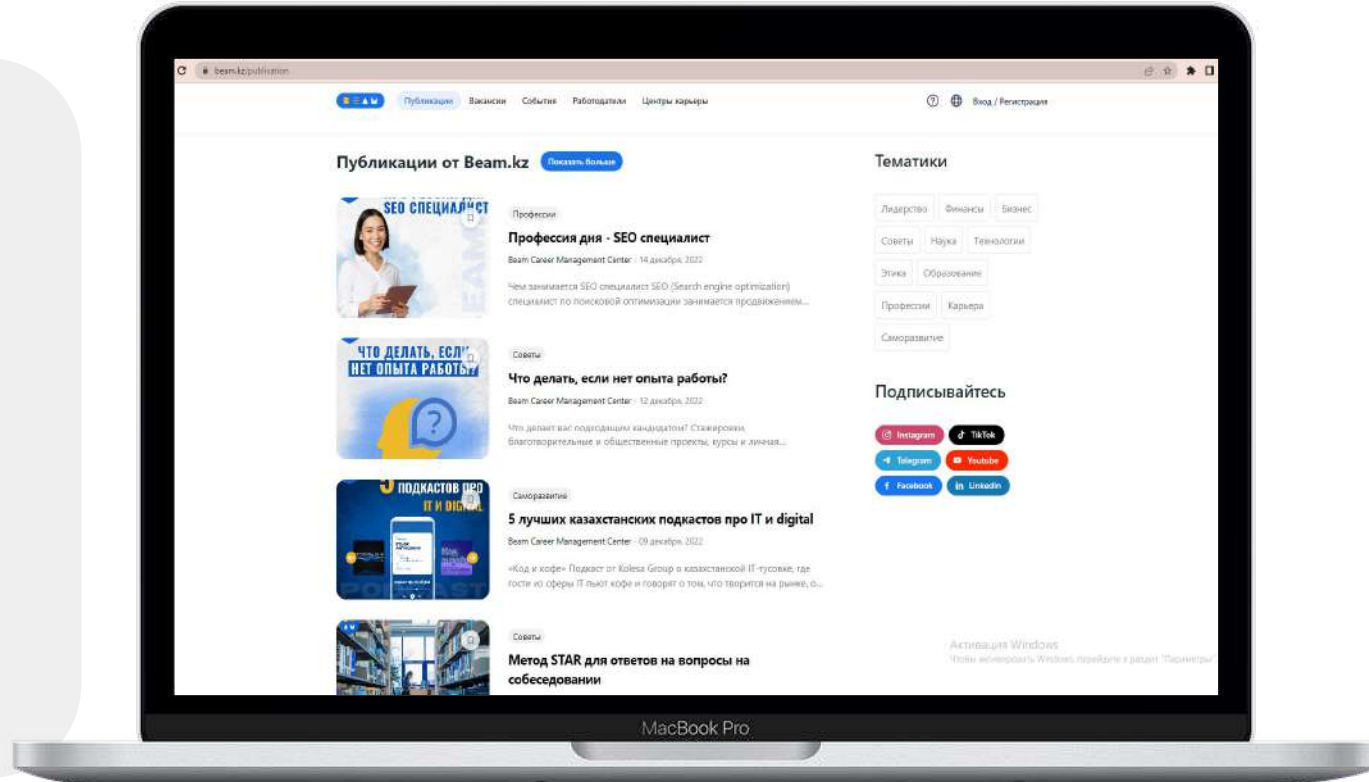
beam.kz/publication

BEAM Публикации Вакансии События Работодатели Центры карьеры

Вход / Регистрация

Публикации от Beam.kz Показать больше

SEO СПЕЦИАЛИСТ

Профессии

Профессия дня - SEO специалист

Beam Career Management Center · 14 декабря, 2022

Чем занимается SEO специалист SEO (Search engine optimization) специалист по поисковой оптимизации занимается продвижением...

ЧТО ДЕЛАТЬ, ЕСЛИ НЕТ ОПЫТА РАБОТЫ?

Советы

Что делать, если нет опыта работы?

Beam Career Management Center · 12 декабря, 2022

Что делает вас подходящим кандидатом? Стажировки, благотворительные и общественные проекты, курсы и личная...

5 ПОДКАСТОВ ПРО IT И DIGITAL

Саморазвитие

5 лучших казахстанских подкастов про IT и digital

Beam Career Management Center · 09 декабря, 2022

«Код и кофе» Подкаст от Kolesa Group о казахстанской IT-тусовке, где гости из сферы IT пьют кофе и говорят о том, что творится на рынке, о...

Советы

Метод STAR для ответов на вопросы на собеседовании

Тематики

Лидерство Финансы Бизнес Советы Наука Технологии Этика Образование Профессии Карьера Саморазвитие

Подписывайтесь

Instagram TikTok Telegram Youtube Facebook LinkedIn

Активация Windows
Чтобы активировать Windows, перейдите в раздел "Параметры"

MacBook Pro